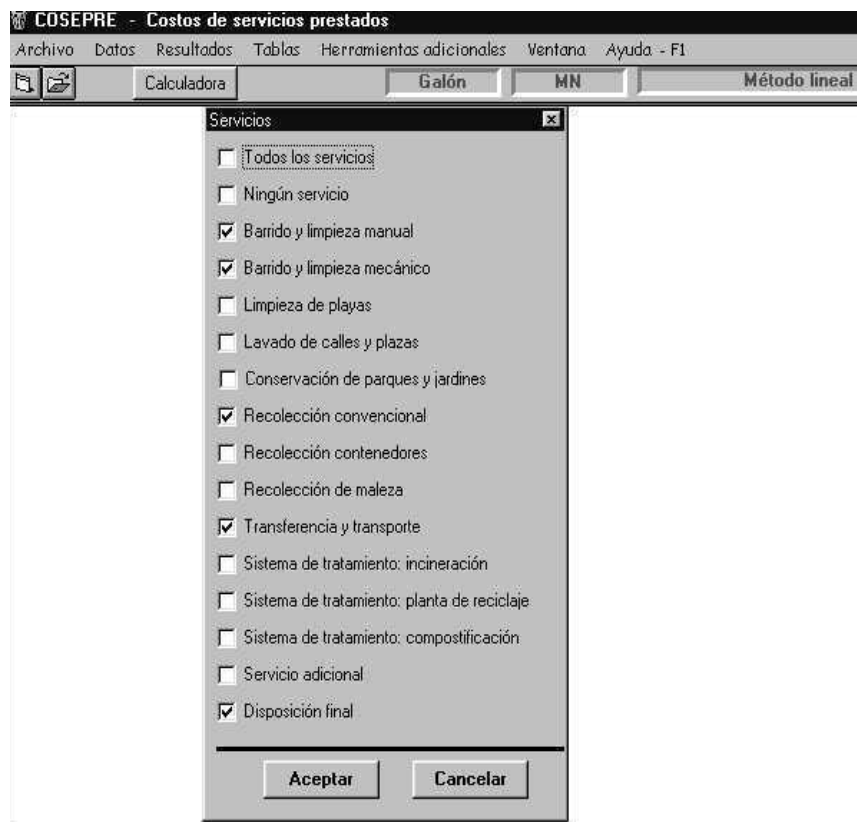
COSEPRE - Costos de servicios prestados

Archivo Datos Resultados Tablas Herramientas adicionales Ventana Ayuda - F1

Calculadora Galón MN Método lineal

Servicios

☐ Todos los servicios
☐ Ningún servicio
☑ Barrido y limpieza manual
☑ Barrido y limpieza mecánico
☐ Limpieza de playas
☐ Lavado de calles y plazas
☐ Conservación de parques y jardines
☑ Recolección convencional
☐ Recolección contenedores
☐ Recolección de maleza
☑ Transferencia y transporte
☐ Sistema de tratamiento: incineración
☐ Sistema de tratamiento: planta de reciclaje
☐ Sistema de tratamiento: compostificación
☐ Servicio adicional
☑ Disposición final

Aceptar Cancelar